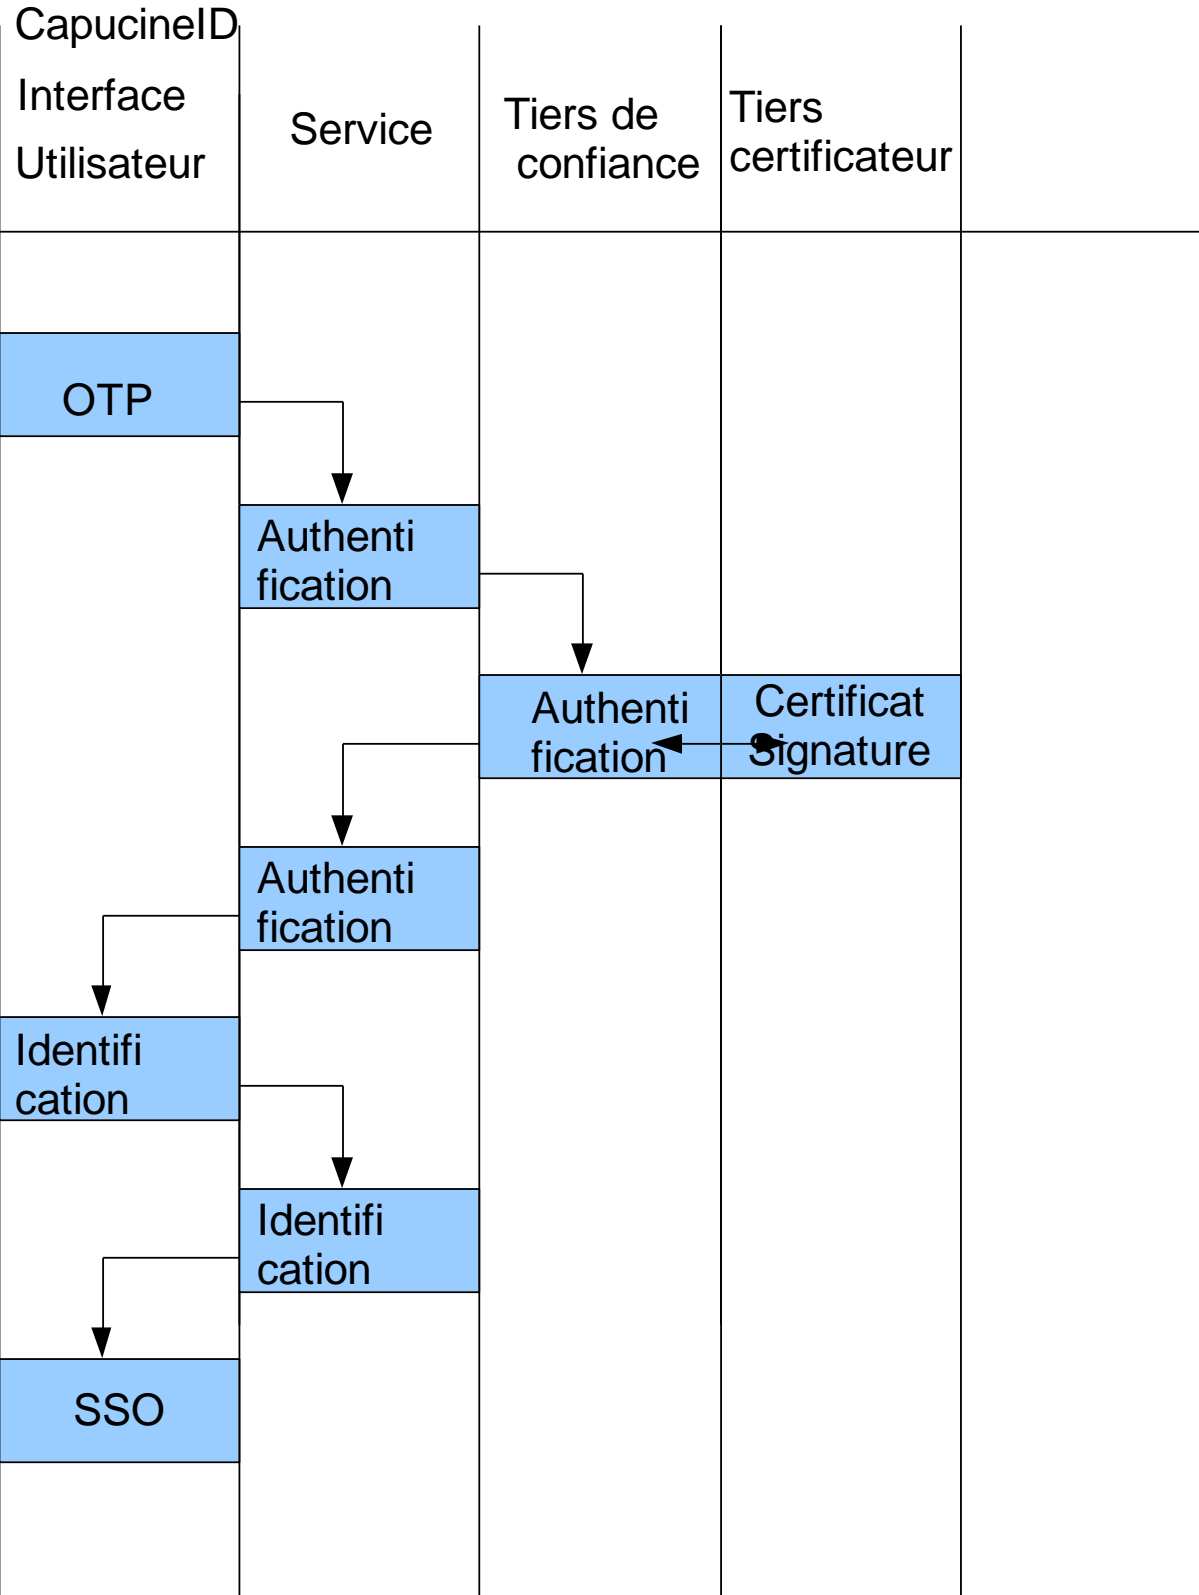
| CapucineID Interface Utilisateur | Service | Tiers de confiance | Tiers certificateur |
|---|---|---|---|

OTP

Authenti fication

Authenti fication

Certificat Signature

Authenti fication

Identifi cation

Identifi cation

SSO